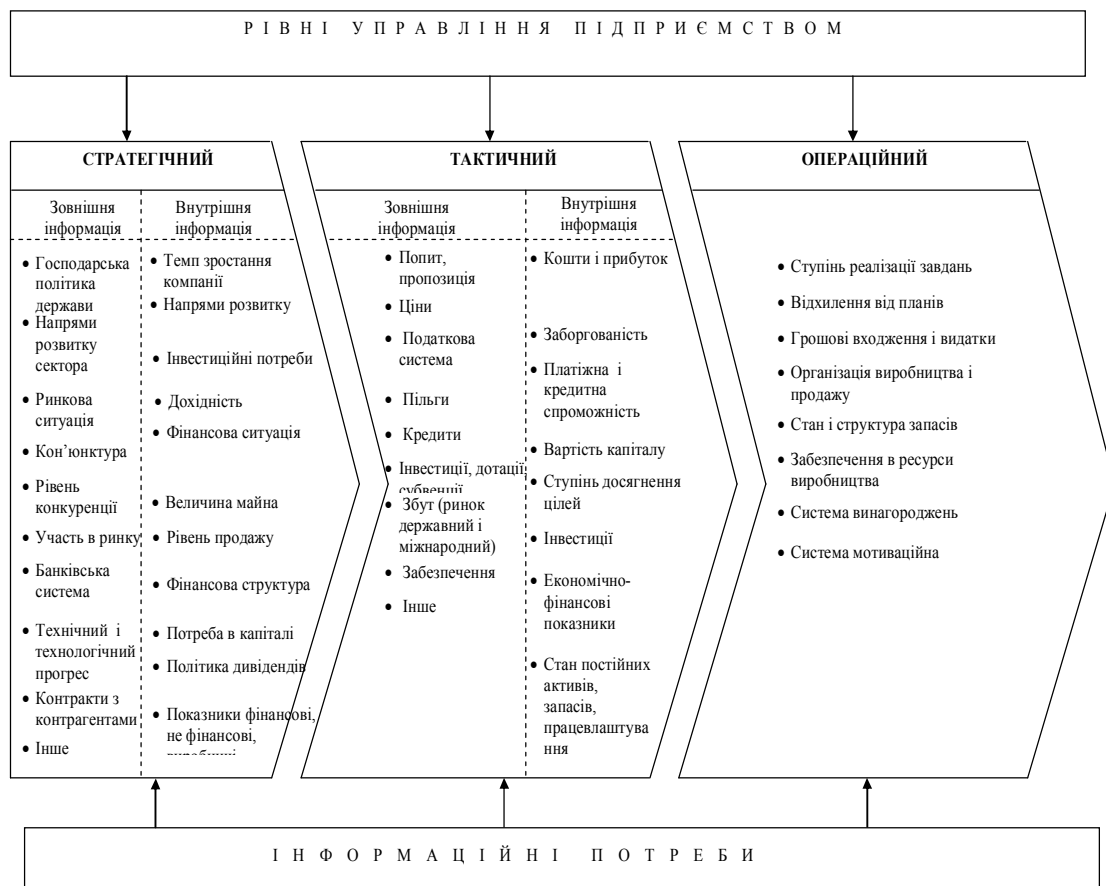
РІВНІ УПРАВЛІННЯ ПІДПРИЄМСТВОМ

СТРАТЕГІЧНИЙ

Зовнішня інформація

- Господарська політика держави
- Напрями розвитку сектора
- Ринкова ситуація
- Кон'юнктура
- Рівень конкуренції
- Участь в ринку
- Банківська система
- Технічний і технологічний прогрес
- Контракти з контрагентами
- Інше

Внутрішня інформація

- Темп зростання компанії
- Напрями розвитку
- Інвестиційні потреби
- Дохідність
- Фінансова ситуація
- Величина майна
- Рівень продажу
- Фінансова структура
- Потреба в капіталі
- Політика дивідендів
- Показники фінансові, не фінансові, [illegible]

ТАКТИЧНИЙ

Зовнішня інформація

- Попит, пропозиція
- Ціни
- Податкова система
- Пільги
- Кредити
- Інвестиції, дотації, субвенції
- Збут (ринок державний і міжнародний)
- Забезпечення
- Інше

Внутрішня інформація

- Кошти і прибуток
- Заборгованість
- Платіжна і кредитна спроможність
- Вартість капіталу
- Ступінь досягнення цілей
- Інвестиції
- Економічно-фінансові показники
- Стан постійних активів, запасів, працевлаштування

ОПЕРАЦІЙНИЙ

- Ступінь реалізації завдань
- Відхилення від планів
- Грошові входження і видатки
- Організація виробництва і продажу
- Стан і структура запасів
- Забезпечення в ресурси виробництва
- Система винагороджень
- Система мотиваційна

ІНФОРМАЦІЙНІ ПОТРЕБИ